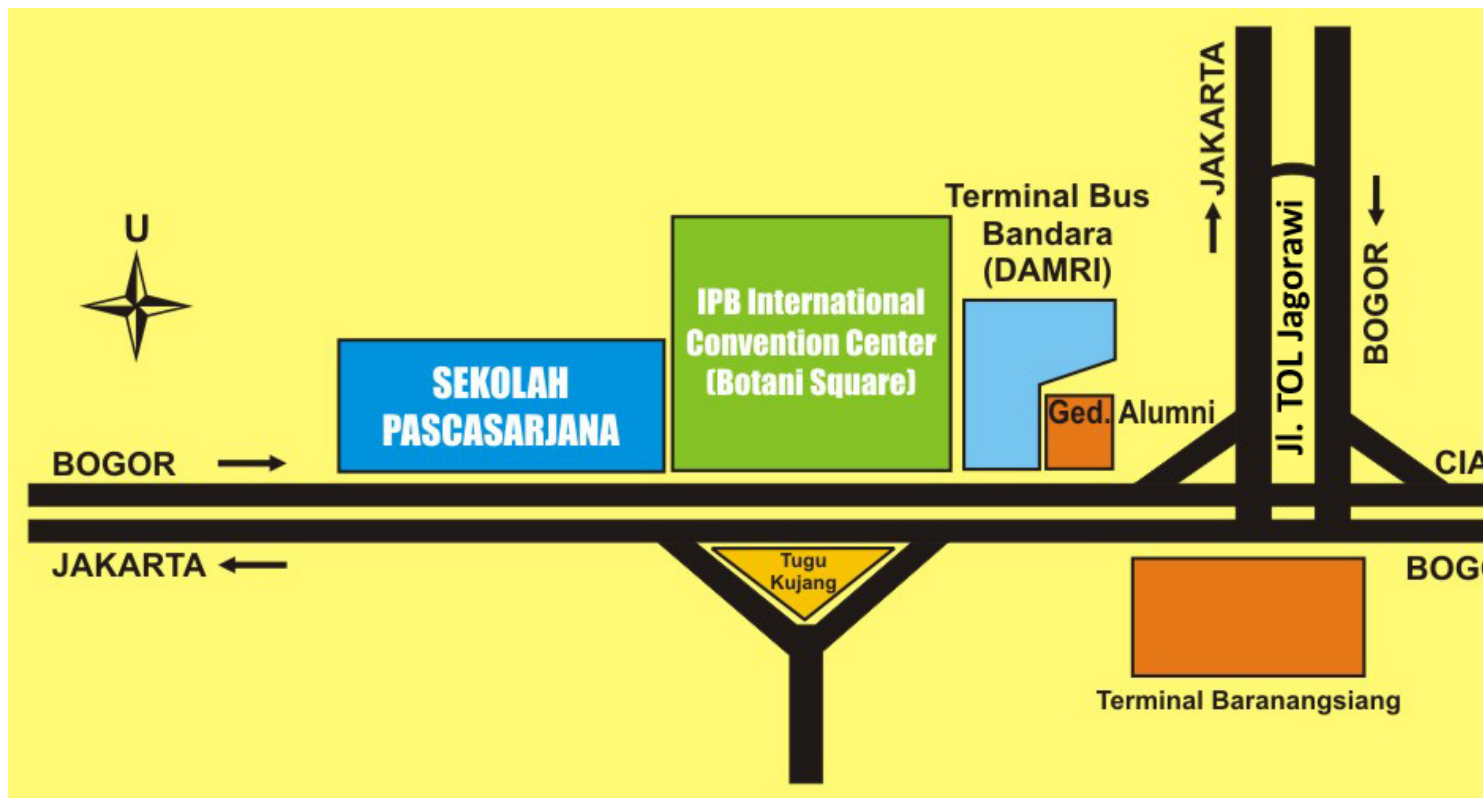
U

SEKOLAH PASCASARJANA

IPB International Convention Center (Botani Square)

Terminal Bus Bandara (DAMRI)

Ged. Alumni

JAKARTA

JI. TOL Jagorawi

BOGOR

BOGOR

CIA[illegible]

JAKARTA

Tugu Kujang

BOGO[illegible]

Terminal Baranangsiang